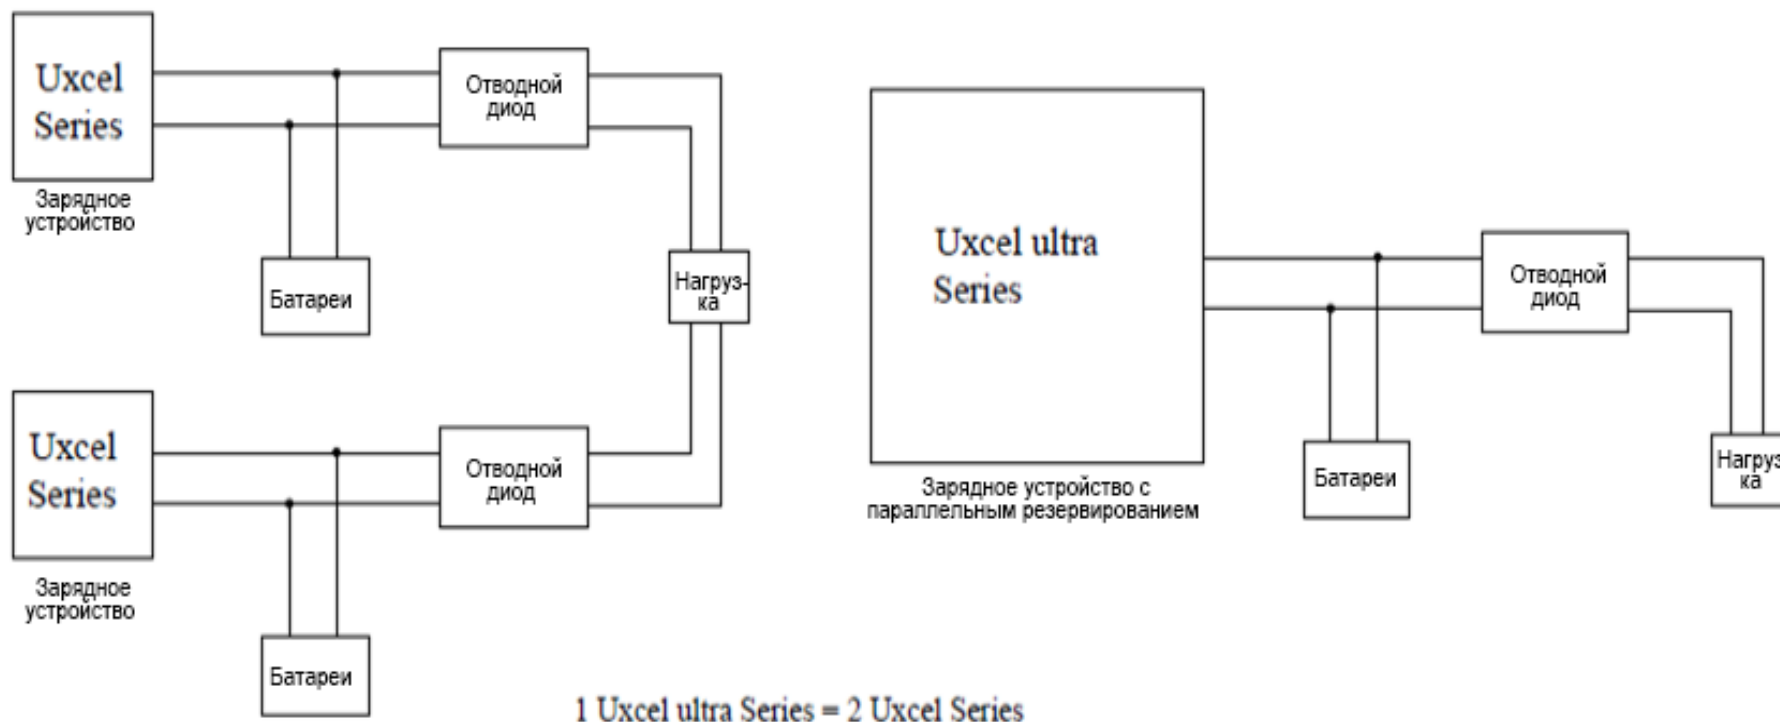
Uxcel Series

Зарядное устройство

Отводной диод

Батареи

Нагрузка

Uxcel Series

Зарядное устройство

Отводной диод

Батареи

Uxcel ultra Series

Зарядное устройство с параллельным резервированием

Батареи

Отводной диод

Нагрузка

1 Uxcel ultra Series = 2 Uxcel Series